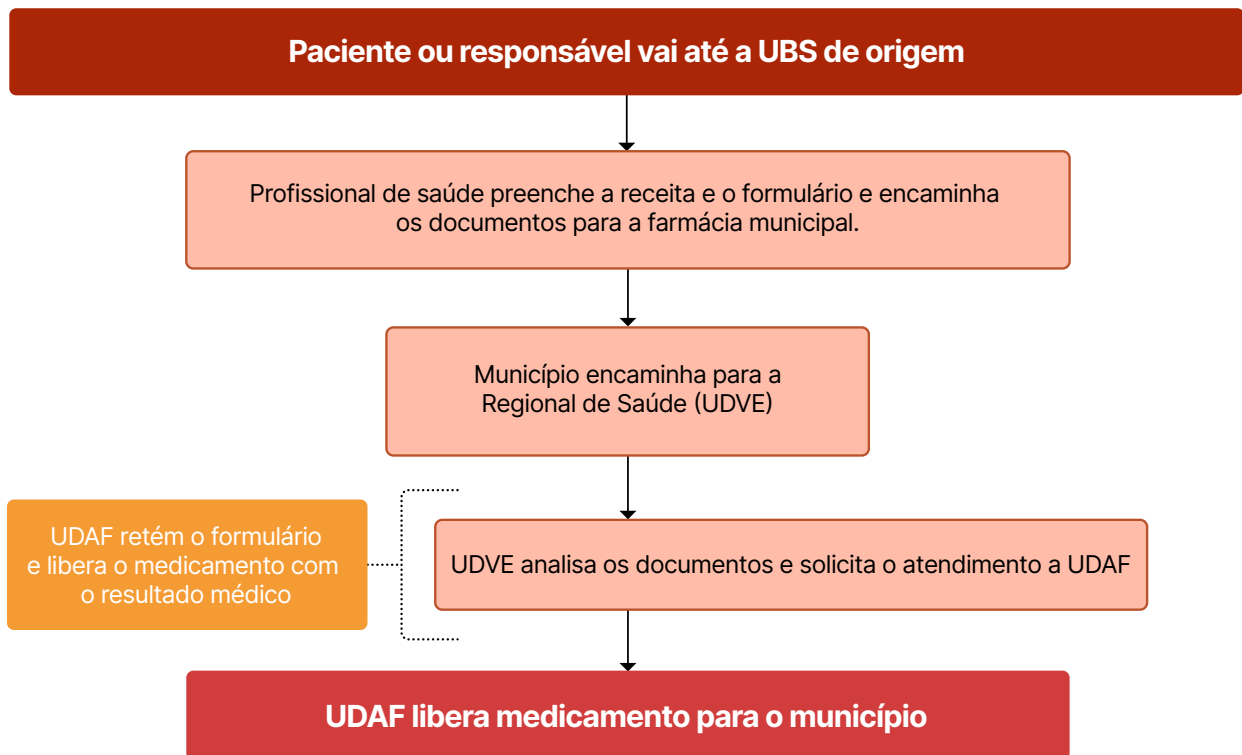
Paciente ou responsável vai até a UBS de origem

Profissional de saúde preenche a receita e o formulário e encaminha os documentos para a farmácia municipal.

Município encaminha para a Regional de Saúde (UDVE)

UDAF retém o formulário e libera o medicamento com o resultado médico

UDVE analisa os documentos e solicita o atendimento a UDAF

UDAF libera medicamento para o município